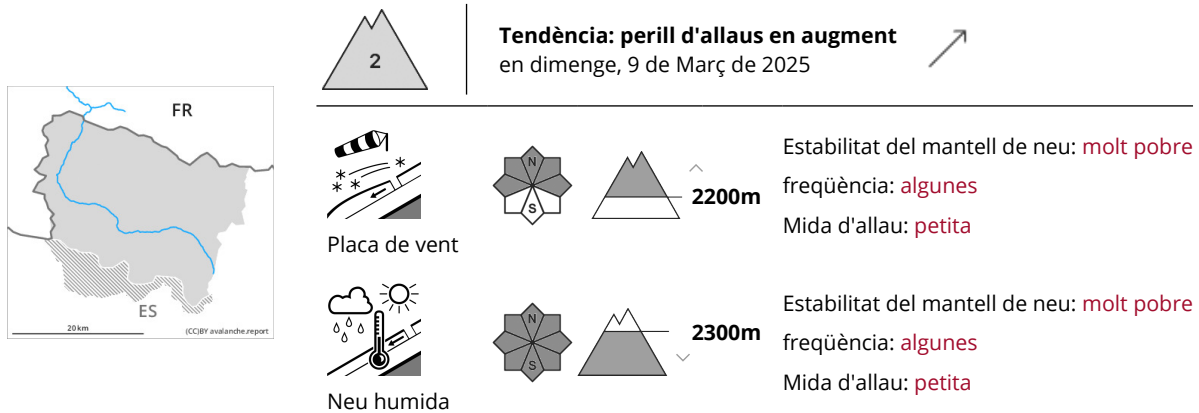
FR

ES

20 km

(CC)BY avalanche.report

2

**Tendència: perill d'allaus en augment**
en dimenge, 9 de Març de 2025

Placa de vent

N

S

2200m

Estabilitat del mantell de neu: molt pobre
freqüència: algunes
Mida d'allau: petita

Neu humida

N

S

2300m

Estabilitat del mantell de neu: molt pobre
freqüència: algunes
Mida d'allau: petita